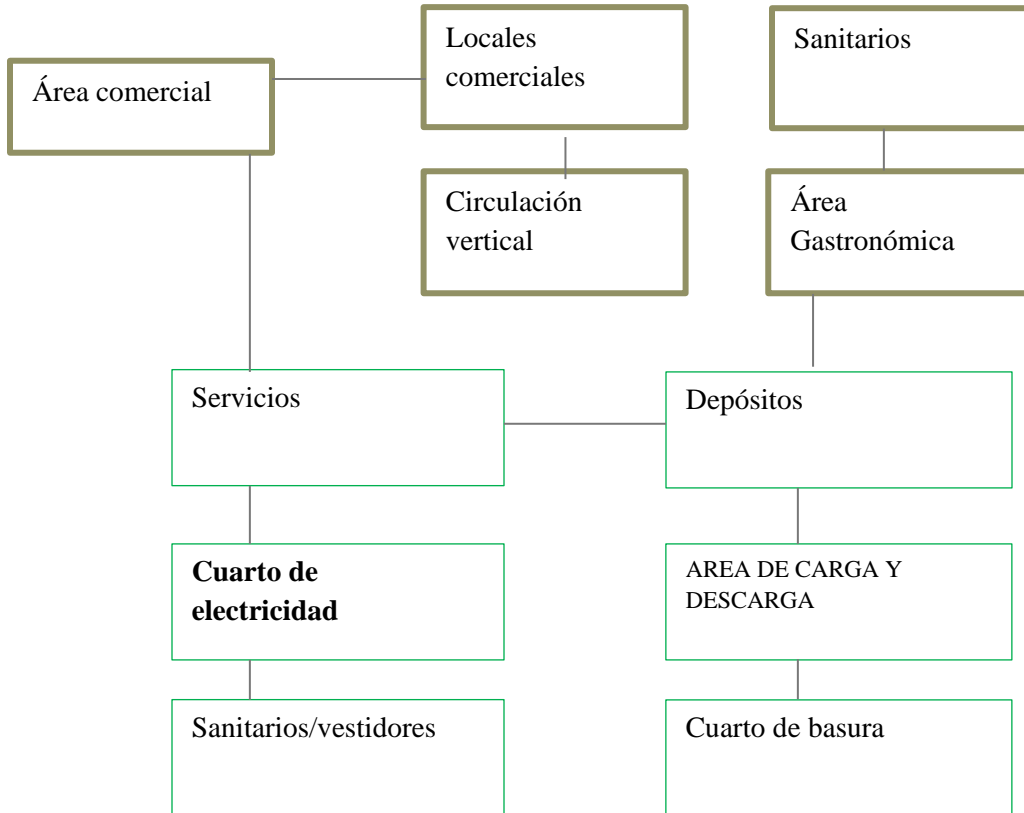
Área comercial

Locales comerciales

Sanitarios

Circulación vertical

Área Gastronómica

Servicios

Depósitos

**Cuarto de electricidad**

AREA DE CARGA Y DESCARGA

Sanitarios/vestidores

Cuarto de basura